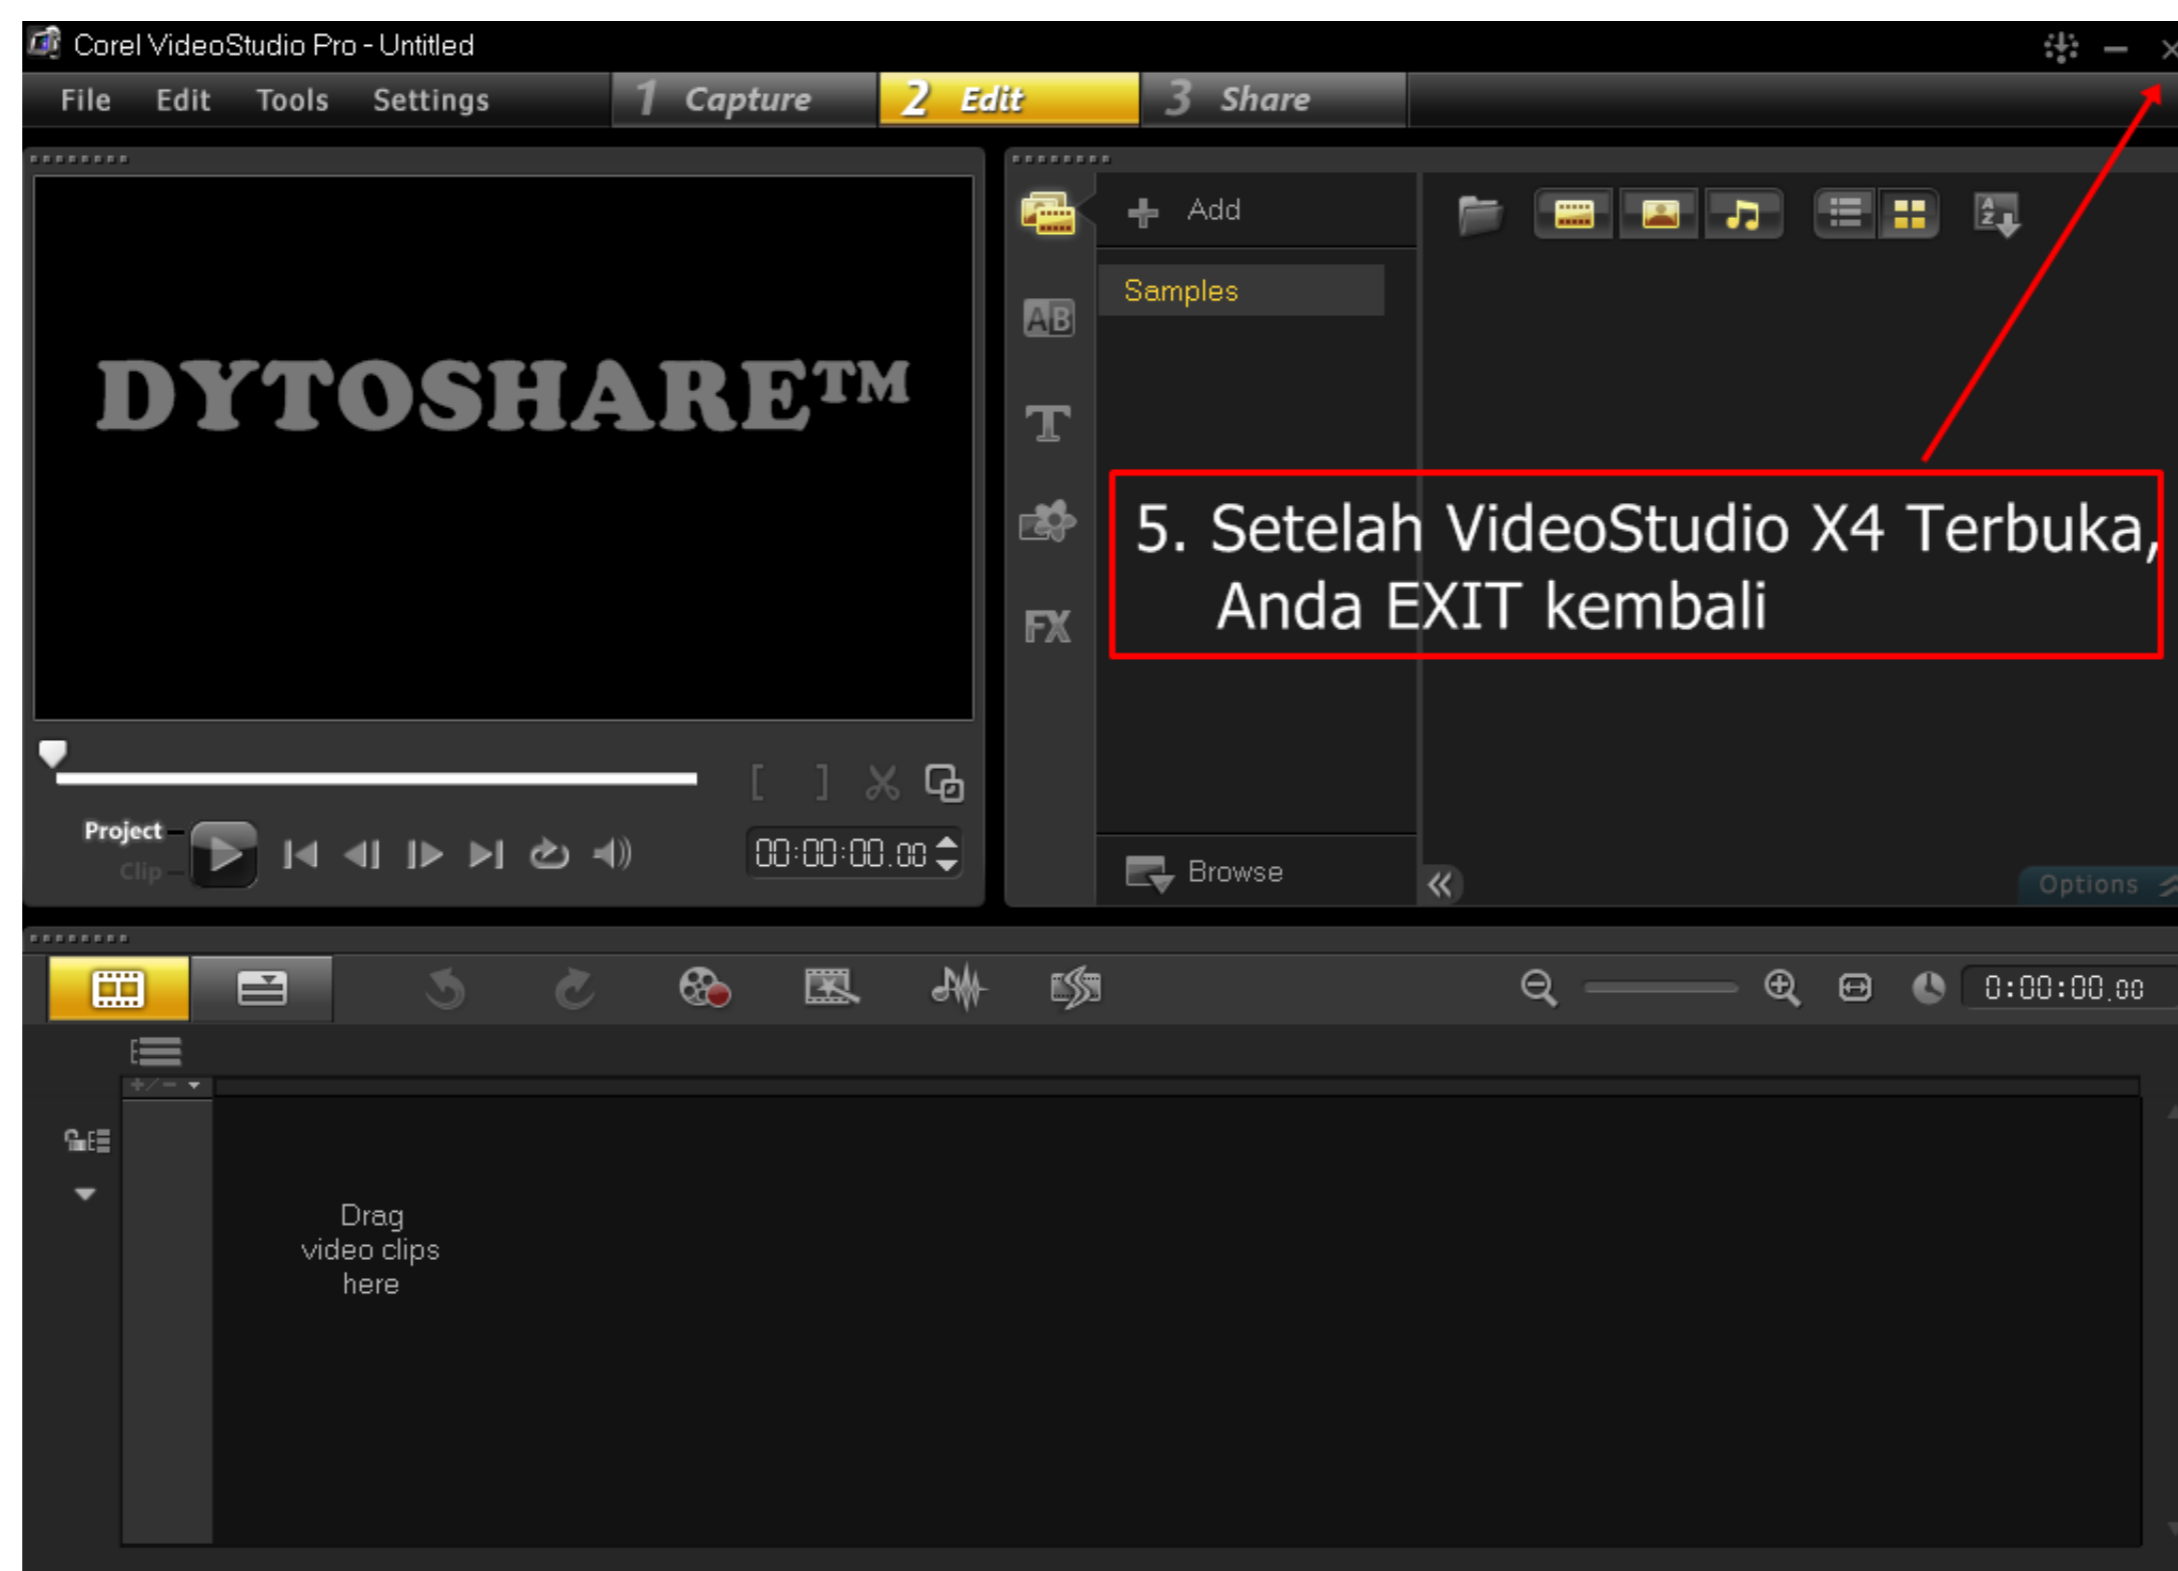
Corel VideoStudio Pro - Untitled

File Edit Tools Settings

1 Capture 2 Edit 3 Share

DYTOSHARE™

Add

Samples

AB

T

FX

5. Setelah VideoStudio X4 Terbuka, Anda EXIT kembali

Project
Clip

00:00:00.00

Browse

Options

0:00:00.00

Drag video clips here